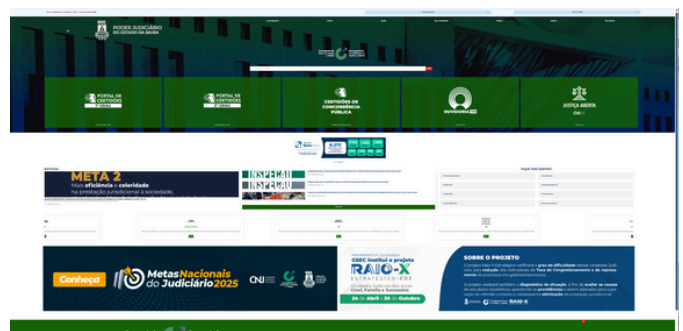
PODER JUDICIÁRIO
DO ESTADO DA BAHIA

PORTAL DE CERTIDÕES

PORTAL DE CERTIDÕES

CERTIDÕES DE CONCORRÊNCIA PÚBLICA

OUVIDORIA

JUSTIÇA ABERTA
CNJ

META 2
Mais eficiência e celeridade na prestação jurisdicional à sociedade.

INSPEÇÃO

Conheça

Metas Nacionais do Judiciário 2025

CNJ

CEEC institui o projeto
RAIO-X
ESTRATÉGICO - CEEC
Unidades Judiciais das áreas Cível, Família e Sucessões
24 de Abril a 30 de Outubro

SOBRE O PROJETO

RAIO-X